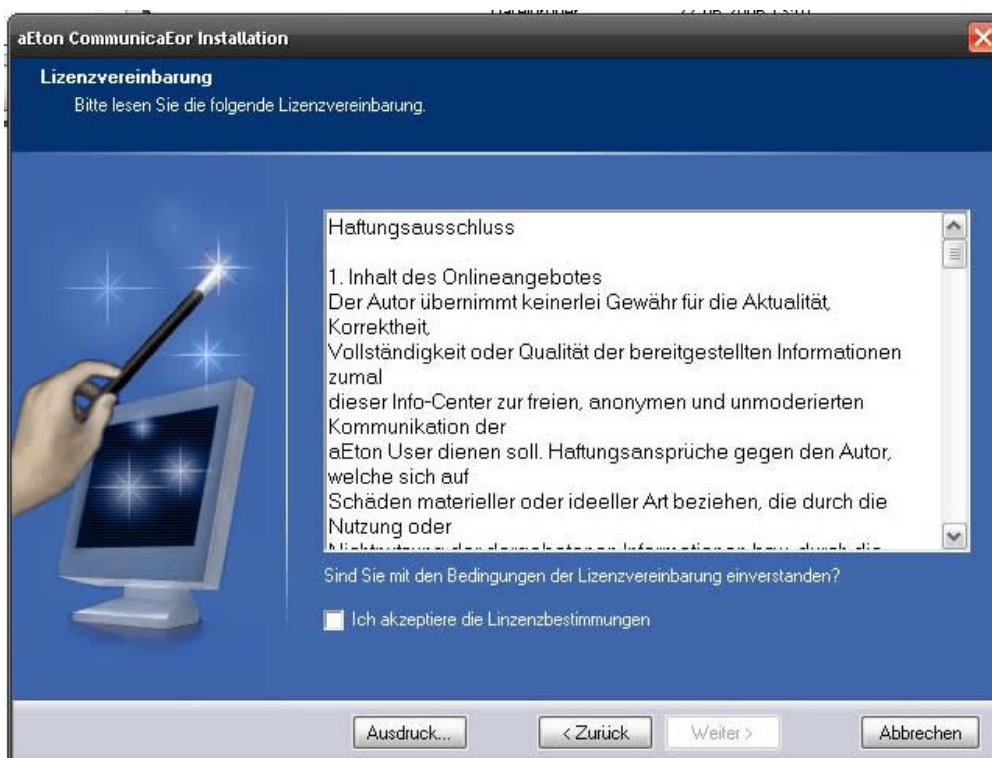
aEton CommunicaEor Installation

Lizenzvereinbarung
Bitte lesen Sie die folgende Lizenzvereinbarung.

Haftungsausschluss

1. Inhalt des Onlineangebotes
Der Autor übernimmt keinerlei Gewähr für die Aktualität, Korrektheit,
Vollständigkeit oder Qualität der bereitgestellten Informationen zumal
dieser Info-Center zur freien, anonymen und unmoderierten Kommunikation der
aEton User dienen soll. Haftungsansprüche gegen den Autor, welche sich auf
Schäden materieller oder ideeller Art beziehen, die durch die Nutzung oder
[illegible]

Sind Sie mit den Bedingungen der Lizenzvereinbarung einverstanden?

Ich akzeptiere die Linzenzbestimmungen

Ausdruck...
< Zurück
Weiter >
Abbrechen